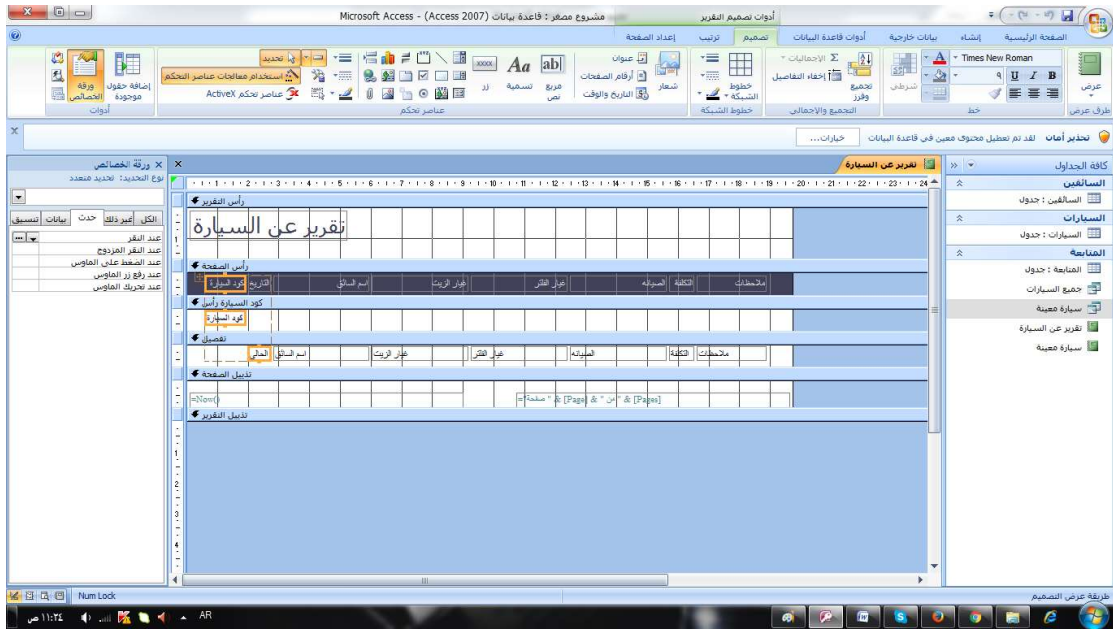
Microsoft Access - (Access 2007) مشروع مصغر : قاعدة بيانات
أدوات تصميم التقرير

الصفحة الرئيسية | إنشاء | بيانات خارجية | أدوات قاعدة البيانات | تصميم | ترتيب | إعداد الصفحة

عرض
طرق عرض
Times New Roman
خط
شرطي
تجميع وفرز
إخفاء التفاصيل
الإجماليات
التجميع والإجمالي
خطوط الشبكة
خطوط الشبكة
شعار
عنوان
أرقام الصفحات
التاريخ والوقت
مربع نص
تسمية
زر
عناصر تحكم
تحديد
استخدام معالجات عناصر التحكم
عناصر تحكم ActiveX
إضافة حقول موجودة
ورقة الخصائص
أدوات

تحذير أمان لقد تم تعطيل محتوى معين في قاعدة البيانات خيارات...

كافة الجداول
السائقين
السائقين : جدول
السيارات
السيارات : جدول
المتابعة
المتابعة : جدول
جميع السيارات
سيارة معينة
تقرير عن السيارة
سيارة معينة

تقرير عن السيارة

رأس التقرير
تقرير عن السيارة
رأس الصفحة
كود السيارة | التاريخ | اسم السائق | غيار الزيت | غيار الفلتر | الصيانة | التكلفة | ملاحظات
كود السيارة رأس
كود السيارة
تفصيل
الحالي | اسم السائق | غيار الزيت | غيار الفلتر | الصيانة | التكلفة | ملاحظات
تذييل الصفحة
=Now()
="صفحة " & [Page] & " من " & [Pages]
تذييل التقرير

ورقة الخصائص
نوع التحديد: تحديد متعدد
تنسيق | بيانات | حدث | غير ذلك | الكل
عند النقر
عند النقر المزدوج
عند الضغط على الماوس
عند رفع زر الماوس
عند تحريك الماوس

طريقة عرض التصميم
Num Lock
AR
١١:٣٤ ص